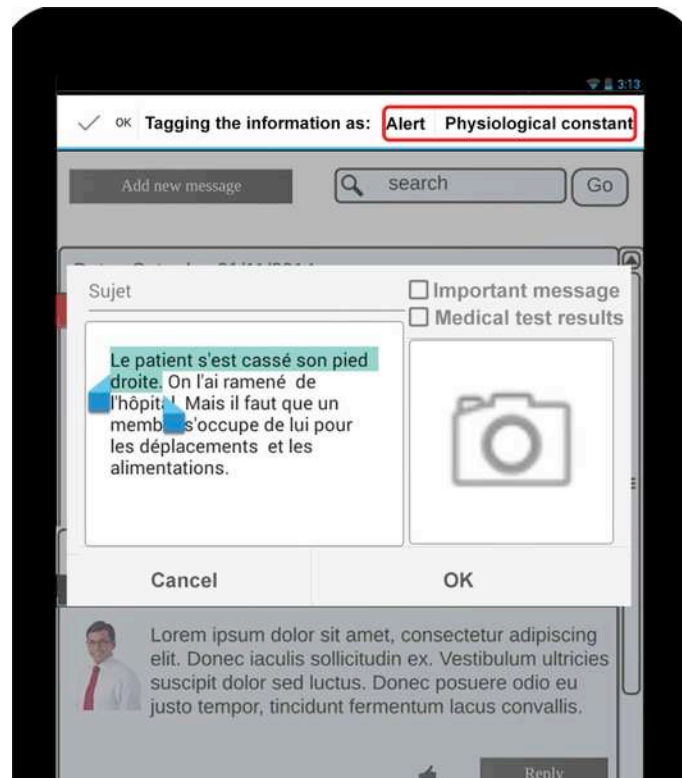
3:13

OK Tagging the information as: Alert Physiological constant

Add new message

search

Go

Sujet

Important message

Medical test results

Le patient s'est cassé son pied droite. On l'ai ramené de l'hôpit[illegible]. Mais il faut que un memb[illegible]s'occupe de lui pour les déplacements et les alimentations.

Cancel

OK

Lorem ipsum dolor sit amet, consectetur adipiscing elit. Donec iaculis sollicitudin ex. Vestibulum ultricies suscipit dolor sed luctus. Donec posuere odio eu justo tempor, tincidunt fermentum lacus convallis.

Reply